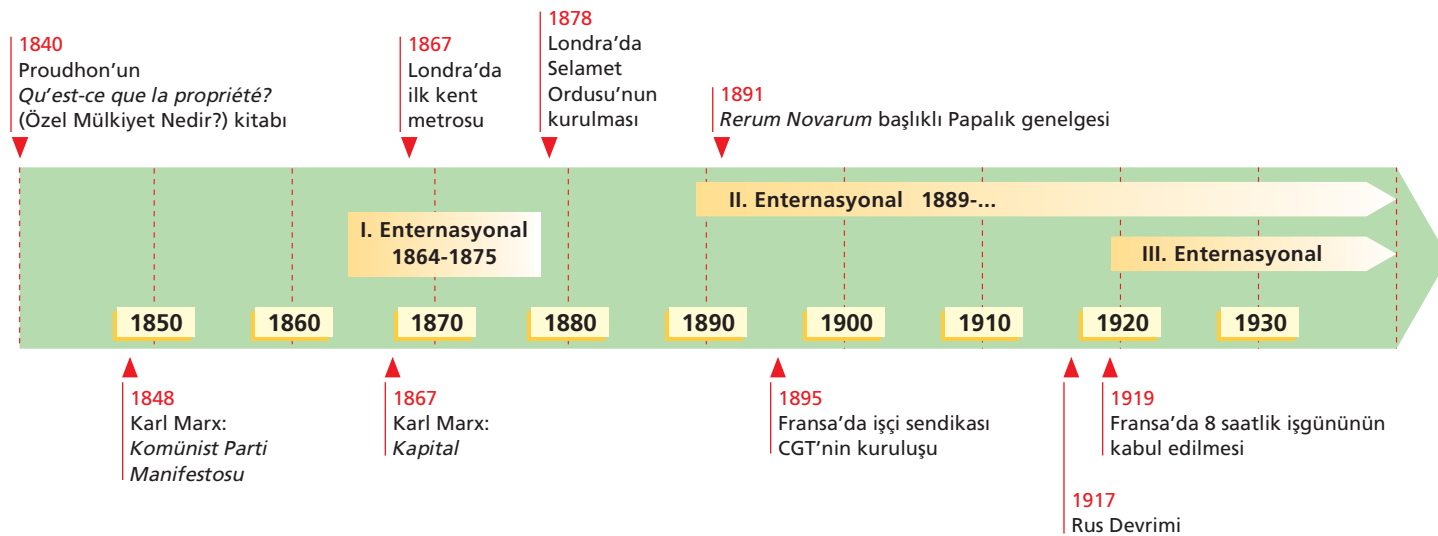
1840
Proudhon’un
*Qu’est-ce que la propriété?*
(Özel Mülkiyet Nedir?) kitabı

1867
Londra’da
ilk kent
metrosu

1878
Londra’da
Selamet
Ordusu’nun
kurulması

1891
*Rerum Novarum* başlıklı Papalık genelgesi

II. Enternasyonal 1889-...

I. Enternasyonal
1864-1875

III. Enternasyonal

1850
1860
1870
1880
1890
1900
1910
1920
1930

1848
Karl Marx:
*Komünist Parti Manifestosu*

1867
Karl Marx:
*Kapital*

1895
Fransa’da işçi sendikası
CGT’nin kuruluşu

1919
Fransa’da 8 saatlik işgününün
kabul edilmesi

1917
Rus Devrimi